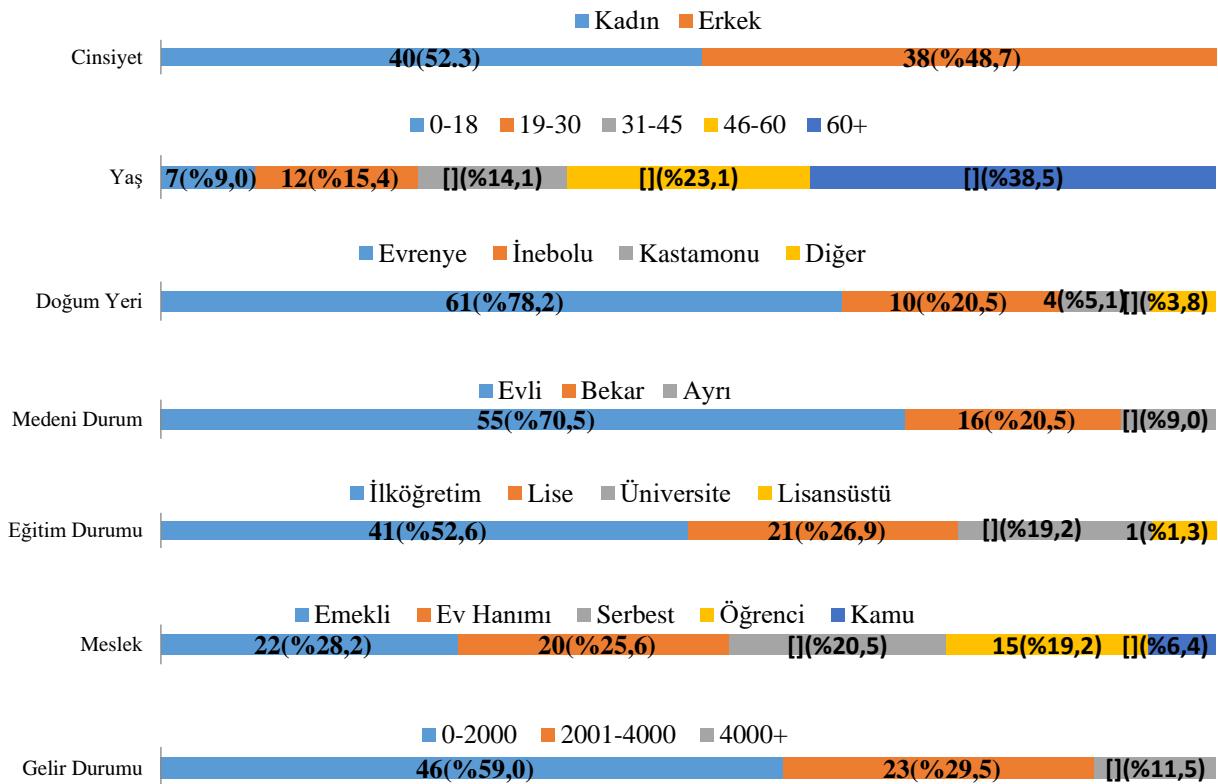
Kadın Erkek
Cinsiyet 40(52.3) 38(%48,7)

0-18 19-30 31-45 46-60 60+
Yaş 7(%9,0) 12(%15,4) [](%14,1) [](%23,1) [](%38,5)

Evrenye İnebolu Kastamonu Diğer
Doğum Yeri 61(%78,2) 10(%20,5) 4(%5,1) [](%3,8)

Evli Bekar Ayrı
Medeni Durum 55(%70,5) 16(%20,5) [](%9,0)

İlköğretim Lise Üniversite Lisansüstü
Eğitim Durumu 41(%52,6) 21(%26,9) [](%19,2) 1(%1,3)

Emekli Ev Hanımı Serbest Öğrenci Kamu
Meslek 22(%28,2) 20(%25,6) [](%20,5) 15(%19,2) [](%6,4)

0-2000 2001-4000 4000+
Gelir Durumu 46(%59,0) 23(%29,5) [](%11,5)